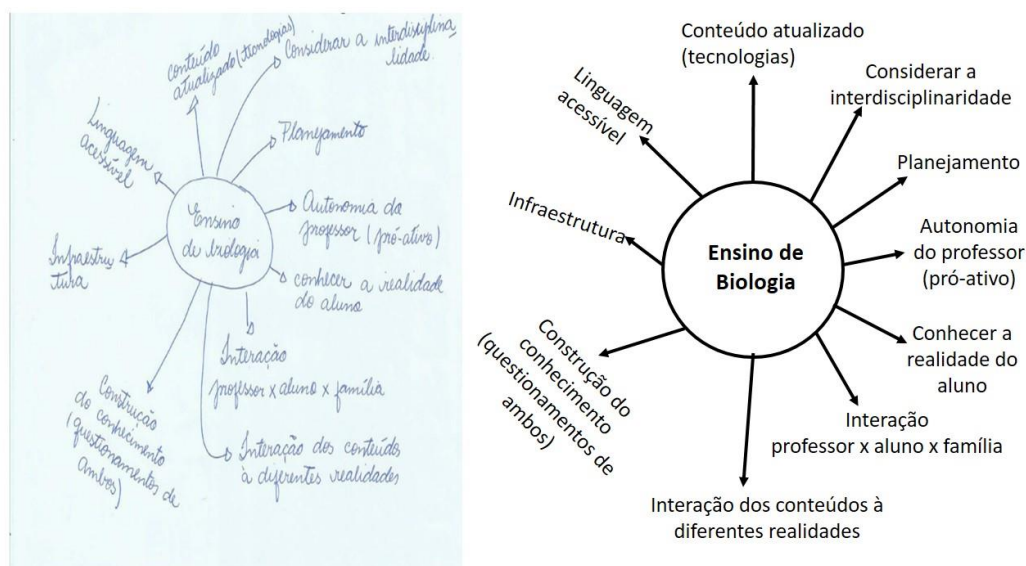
conteúdo atualizado (tecnologias)

Considerar a interdisciplinaridade

Linguagem acessível

Planejamento

Ensino de biologia

Autonomia da professor (pró-ativo)

Infraestrutura

conhecer a realidade do aluno

Interação professor x aluno x família

Construção do conhecimento (questionamentos de ambos)

Interação dos conteúdos à diferentes realidades

Conteúdo atualizado (tecnologias)

Linguagem acessível

Considerar a interdisciplinaridade

Planejamento

Infraestrutura

Ensino de Biologia

Autonomia do professor (pró-ativo)

Conhecer a realidade do aluno

Construção do conhecimento (questionamentos de ambos)

Interação professor x aluno x família

Interação dos conteúdos à diferentes realidades